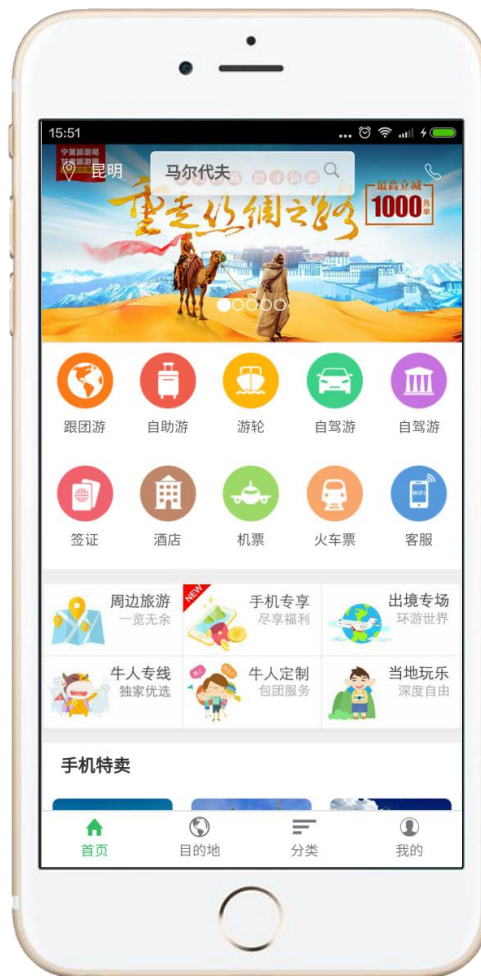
15:51

宁夏旅游局
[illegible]

昆明

马尔代夫

重走丝绸之路

最高立减
1000元/单

跟团游
自助游
游轮
自驾游
自驾游

签证
酒店
机票
火车票
客服

周边旅游
一览无余

NEW
手机专享
尽享福利

出境专场
环游世界

牛人专线
独家优选

牛人定制
包团服务

当地玩乐
深度自由

手机特卖

首页
目的地
分类
我的